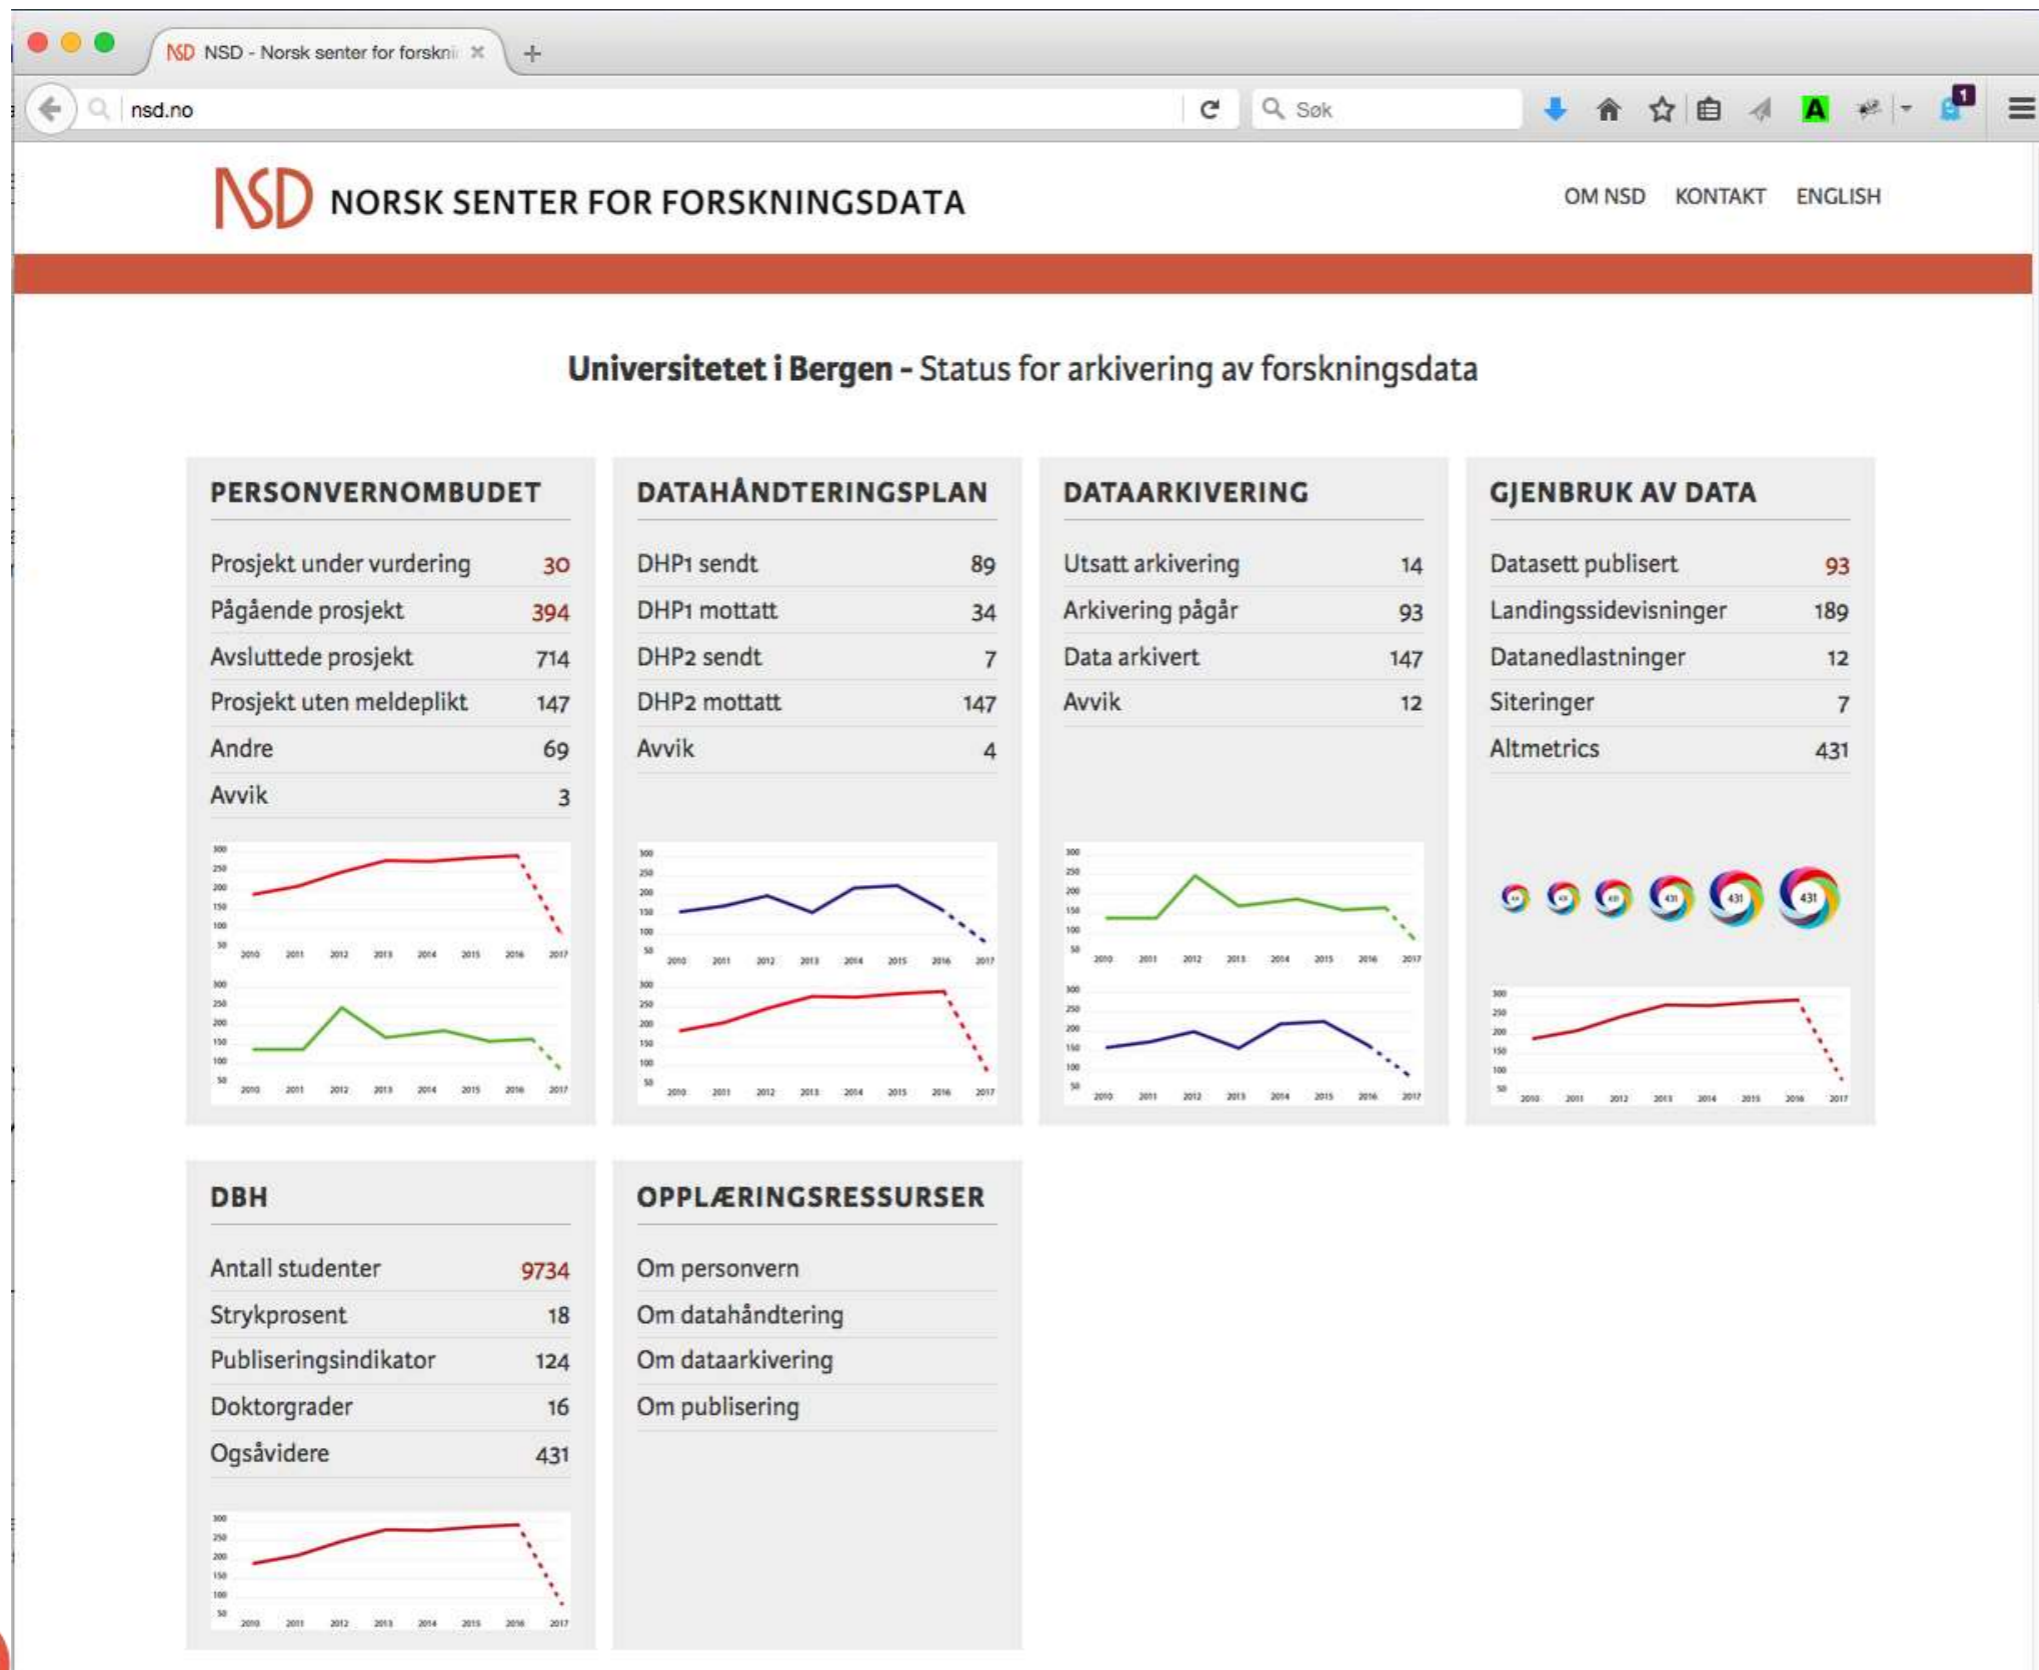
NSD NSD - Norsk senter for forskni

nsd.no

Søk

NSD NORSK SENTER FOR FORSKNINGSDATA

OM NSD KONTAKT ENGLISH

**Universitetet i Bergen -** Status for arkivering av forskningsdata

PERSONVERNOMBUDET

| | |
|---|---|
| Prosjekt under vurdering | 30 |
| Pågående prosjekt | 394 |
| Avsluttede prosjekt | 714 |
| Prosjekt uten meldeplikt | 147 |
| Andre | 69 |
| Avvik | 3 |

DATAHÅNDTERINGSPLAN

| | |
|---|---|
| DHP1 sendt | 89 |
| DHP1 mottatt | 34 |
| DHP2 sendt | 7 |
| DHP2 mottatt | 147 |
| Avvik | 4 |

DATAARKIVERING

| | |
|---|---|
| Utsatt arkivering | 14 |
| Arkivering pågår | 93 |
| Data arkivert | 147 |
| Avvik | 12 |

GJENBRUK AV DATA

| | |
|---|---|
| Datasett publisert | 93 |
| Landingssidevisninger | 189 |
| Datanedlastninger | 12 |
| Siteringer | 7 |
| Altmetrics | 431 |

431 431

DBH

| | |
|---|---|
| Antall studenter | 9734 |
| Strykprosent | 18 |
| Publiseringsindikator | 124 |
| Doktorgrader | 16 |
| Ogsåvidere | 431 |

OPPLÆRINGSRESSURSER

Om personvern
Om datahåndtering
Om dataarkivering
Om publisering